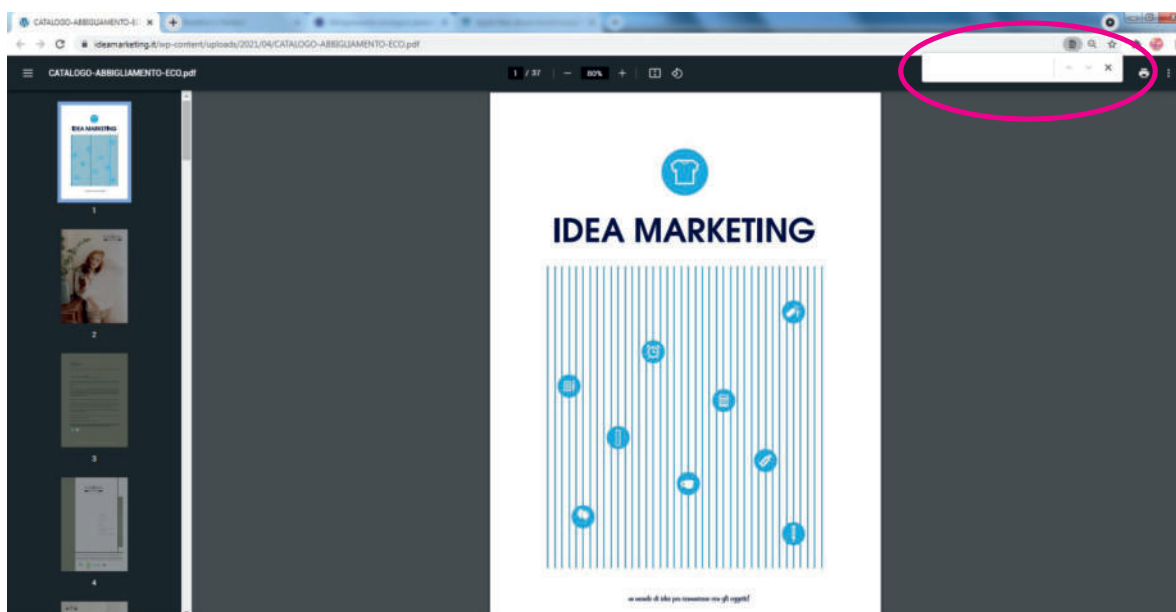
CATALOGO-ABBIGLIAMENTO-E ×
ideamarketing.it/wp-content/uploads/2021/04/CATALOGO-ABBIGLIAMENTO-ECO.pdf
CATALOGO-ABBIGLIAMENTO-ECO.pdf
1 / 37
80%
IDEA MARKETING
1
2
3
4
IDEA MARKETING
un mondo di idee per comunicare con gli oggetti!